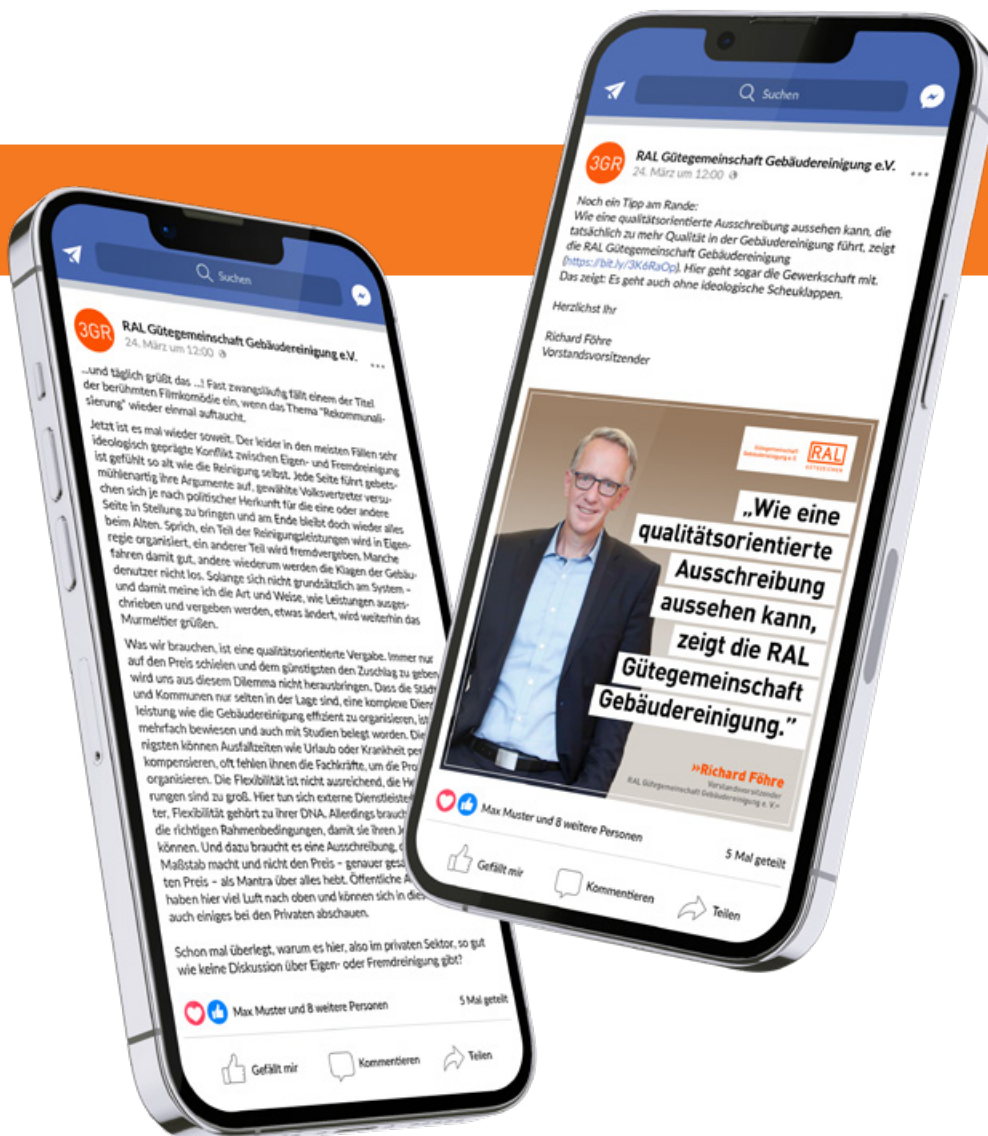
Suchen

3GR RAL Gütegemeinschaft Gebäudereinigung e.V.
24. März um 12:00

...und täglich grüßt das ...! Fast zwangsläufig fällt einem der Titel der berühmten Filmkomödie ein, wenn das Thema "Rekommunalisierung" wieder einmal auftaucht.

Jetzt ist es mal wieder soweit. Der leider in den meisten Fällen sehr ideologisch geprägte Konflikt zwischen Eigen- und Fremdreinigung ist gefühlt so alt wie die Reinigung selbst. Jede Seite führt gebetsmühlenartig ihre Argumente auf, gewählte Volksvertreter versuchen sich je nach politischer Herkunft für die eine oder andere Seite in Stellung zu bringen und am Ende bleibt doch wieder alles beim Alten. Sprich, ein Teil der Reinigungsleistungen wird in Eigenregie organisiert, ein anderer Teil wird fremdvergeben. Manche fahren damit gut, andere wiederum werden die Klagen der Gebäudenutzer nicht los. Solange sich nicht grundsätzlich am System – und damit meine ich die Art und Weise, wie Leistungen ausgeschrieben und vergeben werden, etwas ändert, wird weiterhin das Murmeltier grüßen.

Was wir brauchen, ist eine qualitätsorientierte Vergabe. Immer nur auf den Preis schielen und dem günstigsten den Zuschlag zu geben wird uns aus diesem Dilemma nicht herausbringen. Dass die Städt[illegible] und Kommunen nur selten in der Lage sind, eine komplexe Dien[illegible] leistung wie die Gebäudereinigung effizient zu organisieren, ist mehrfach bewiesen und auch mit Studien belegt worden. Die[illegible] nigsten können Ausfallzeiten wie Urlaub oder Krankheit per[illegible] kompensieren, oft fehlen ihnen die Fachkräfte, um die Pro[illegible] organisieren. Die Flexibilität ist nicht ausreichend, die He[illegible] rungen sind zu groß. Hier tun sich externe Dienstleiste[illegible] ter. Flexibilität gehört zu ihrer DNA. Allerdings brauch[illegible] die richtigen Rahmenbedingungen, damit sie ihren J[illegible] können. Und dazu braucht es eine Ausschreibung, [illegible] Maßstab macht und nicht den Preis – genauer gesa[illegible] ten Preis – als Mantra über alles hebt. Öffentliche A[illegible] haben hier viel Luft nach oben und können sich in dies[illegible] auch einiges bei den Privaten abschauen.

Schon mal überlegt, warum es hier, also im privaten Sektor, so gut wie keine Diskussion über Eigen- oder Fremdreinigung gibt?

Max Muster und 8 weitere Personen 5 Mal geteilt

Gefällt mir Kommentieren Teilen

Suchen

3GR RAL Gütegemeinschaft Gebäudereinigung e.V.
24. März um 12:00

Noch ein Tipp am Rande:
Wie eine qualitätsorientierte Ausschreibung aussehen kann, die tatsächlich zu mehr Qualität in der Gebäudereinigung führt, zeigt die RAL Gütegemeinschaft Gebäudereinigung (https://bit.ly/3K6RaOp). Hier geht sogar die Gewerkschaft mit. Das zeigt: Es geht auch ohne ideologische Scheuklappen.

Herzlichst Ihr

Richard Föhre
Vorstandsvorsitzender

Gütegemeinschaft Gebäudereinigung e.V. RAL GÜTEZEICHEN

„Wie eine qualitätsorientierte Ausschreibung aussehen kann, zeigt die RAL Gütegemeinschaft Gebäudereinigung."

»Richard Föhre
Vorstandsvorsitzender
RAL Gütegemeinschaft Gebäudereinigung e.V.«

Max Muster und 8 weitere Personen 5 Mal geteilt

Gefällt mir Kommentieren Teilen